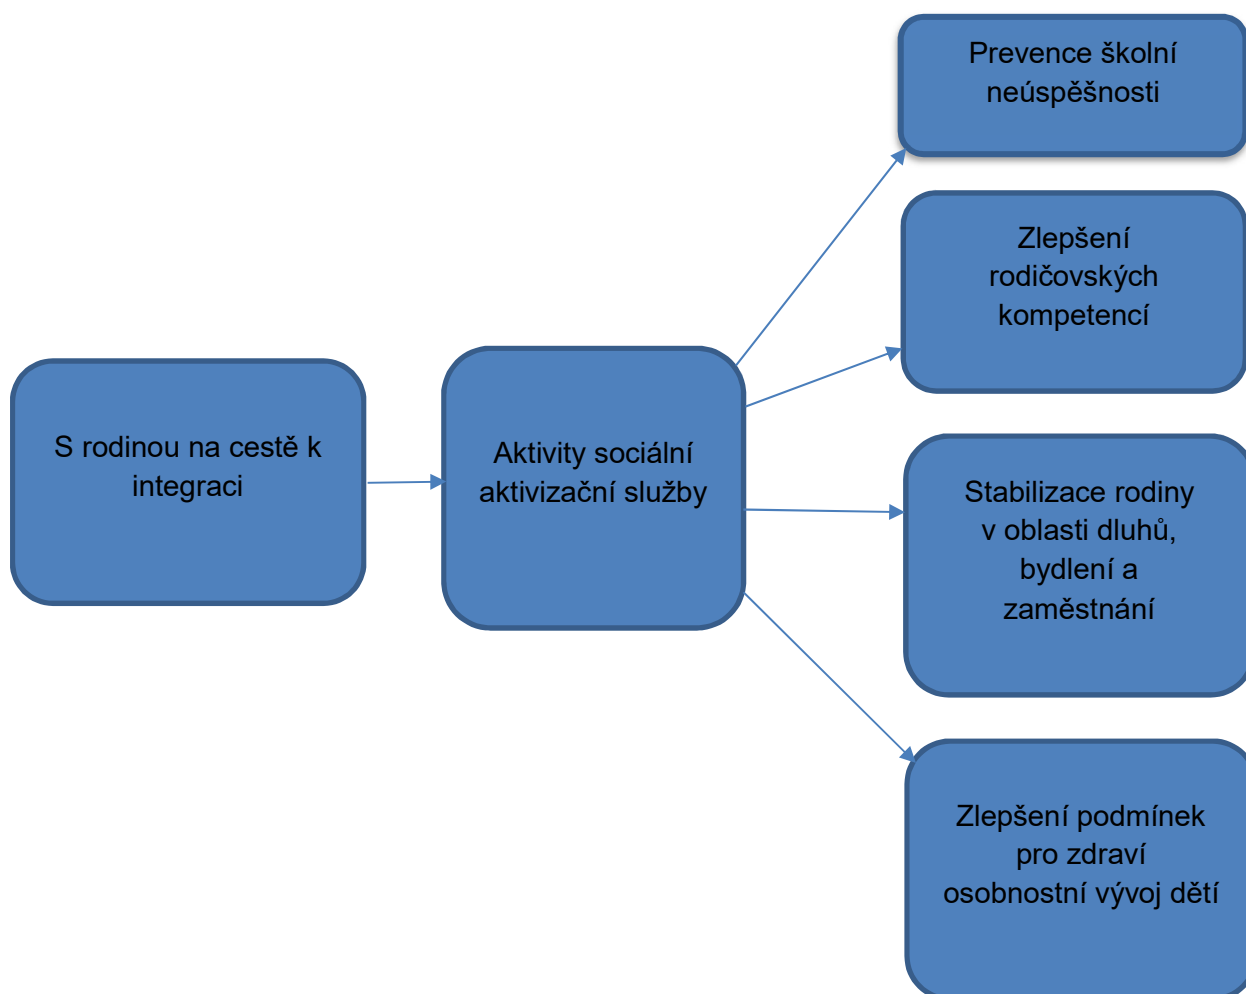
S rodinou na cestě k integraci

Aktivity sociální aktivizační služby

Prevence školní neúspěšnosti

Zlepšení rodičovských kompetencí

Stabilizace rodiny v oblasti dluhů, bydlení a zaměstnání

Zlepšení podmínek pro zdraví osobnostní vývoj dětí